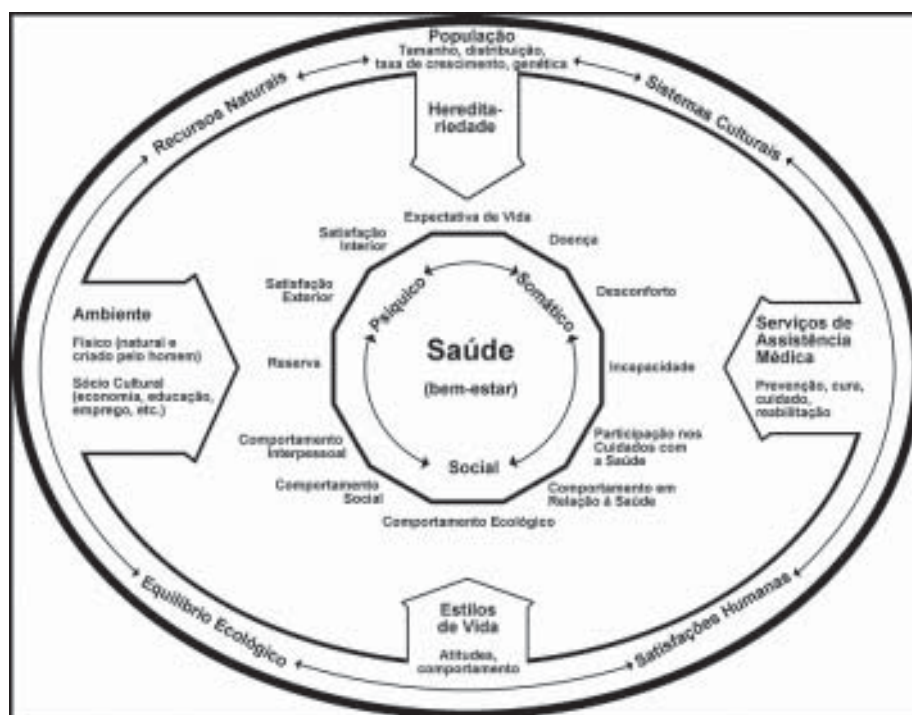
População
Tamanho, distribuição, taxa de crescimento, genética

Recursos Naturais

Sistemas Culturais

Heredita-
riedade

Expectativa de Vida

Satisfação Interior

Doença

Satisfação Exterior

Desconforto

Psíquico

Somático

Ambiente

Físico (natural e criado pelo homem)

Sócio Cultural (economia, educação, emprego, etc.)

Reserva

Saúde

(bem-estar)

Incapacidade

Serviços de Assistência Médica

Prevenção, cura, cuidado, reabilitação

Comportamento Interpessoal

Social

Participação nos Cuidados com a Saúde

Comportamento Social

Comportamento em Relação à Saúde

Comportamento Ecológico

Equilíbrio Ecológico

Estilos de Vida

Atitudes, comportamento

Satisfações Humanas